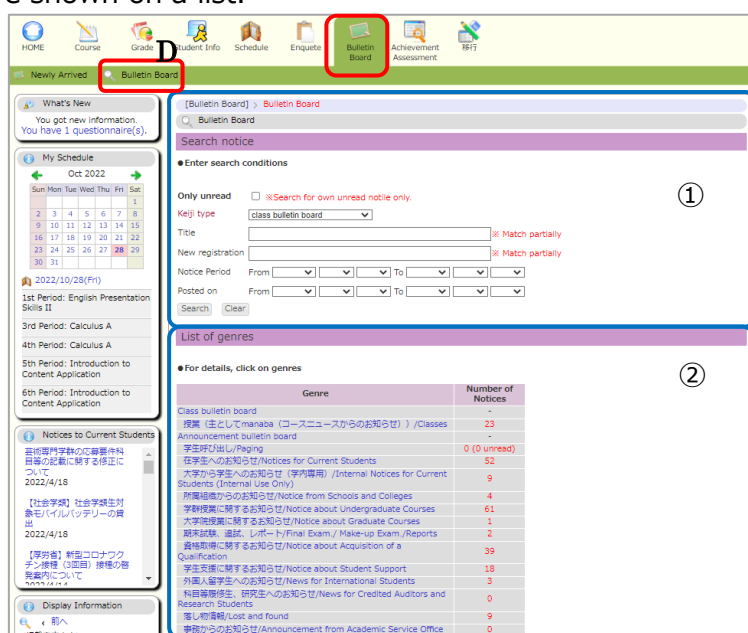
e shown on a list.

HOME Course Grade Student Info Schedule Enquete Bulletin Board Achievement Assessment 移行

D

Newly Arrived Bulletin Board

What's New
You got new information.
You have 1 questionnaire(s).

My Schedule
Oct 2022

| Sun | Mon | Tue | Wed | Thu | Fri | Sat |
|---|---|---|---|---|---|---|
| | | | | | | 1 |
| 2 | 3 | 4 | 5 | 6 | 7 | 8 |
| 9 | 10 | 11 | 12 | 13 | 14 | 15 |
| 16 | 17 | 18 | 19 | 20 | 21 | 22 |
| 23 | 24 | 25 | 26 | 27 | 28 | 29 |
| 30 | 31 | | | | | |

2022/10/28(Fri)
1st Period: English Presentation Skills II
3rd Period: Calculus A
4th Period: Calculus A
5th Period: Introduction to Content Application
6th Period: Introduction to Content Application

Notices to Current Students
芸術専門学群の応募要件科目等の記載に関する修正について
2022/4/18
【社会学類】社会学類生対象モバイルバッテリーの貸出
2022/4/18
【厚労省】新型コロナワクチン接種（3回目）接種の啓発案内について
2022/4/14

Display Information
前へ

[Bulletin Board] > Bulletin Board
Bulletin Board

Search notice
●Enter search conditions

①

Only unread ※Search for own unread notile only.
Keiji type class bulletin board
Title ※ Match partially
New registration ※ Match partially
Notice Period From To
Posted on From To
Search Clear

List of genres
●For details, click on genres

②

| Genre | Number of Notices |
|---|---|
| Class bulletin board | - |
| 授業（主としてmanaba（コースニュースからのお知らせ））/Classes | 23 |
| Announcement bulletin board | - |
| 学生呼び出し/Paging | 0 (0 unread) |
| 在学生へのお知らせ/Notices for Current Students | 52 |
| 大学から学生へのお知らせ（学内専用）/Internal Notices for Current Students (Internal Use Only) | 9 |
| 所属組織からのお知らせ/Notice from Schools and Colleges | 4 |
| 学群授業に関するお知らせ/Notice about Undergraduate Courses | 61 |
| 大学院授業に関するお知らせ/Notice about Graduate Courses | 1 |
| 期末試験、追試、レポート/Final Exam./ Make-up Exam./Reports | 2 |
| 資格取得に関するお知らせ/Notice about Acquisition of a Qualification | 39 |
| 学生支援に関するお知らせ/Notice about Student Support | 18 |
| 外国人留学生へのお知らせ/News for International Students | 3 |
| 科目等履修生、研究生へのお知らせ/News for Credited Auditors and Research Students | 0 |
| 落し物情報/Lost and found | 9 |
| 事務からのお知らせ/Announcement from Academic Service Office | 0 |